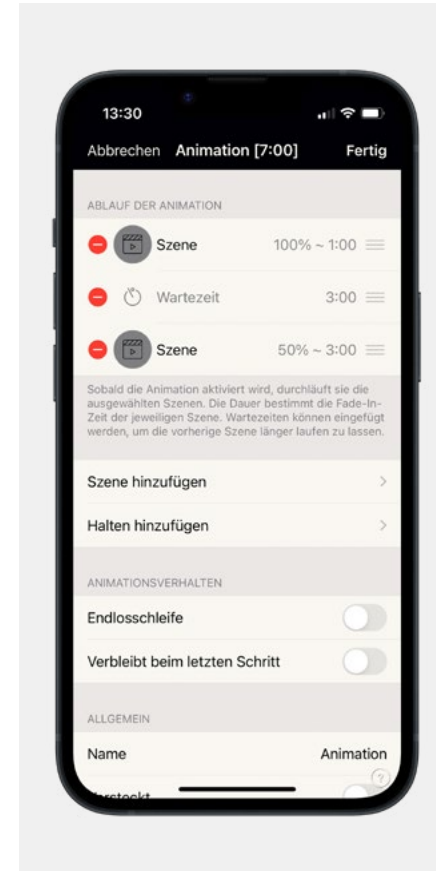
13:30

Abbrechen Animation [7:00] Fertig

ABLAUF DER ANIMATION

Szene 100% ~ 1:00

Wartezeit 3:00

Szene 50% ~ 3:00

Sobald die Animation aktiviert wird, durchläuft sie die ausgewählten Szenen. Die Dauer bestimmt die Fade-In-Zeit der jeweiligen Szene. Wartezeiten können eingefügt werden, um die vorherige Szene länger laufen zu lassen.

Szene hinzufügen

Halten hinzufügen

ANIMATIONSVERHALTEN

Endlosschleife

Verbleibt beim letzten Schritt

ALLGEMEIN

Name Animation

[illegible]steckt